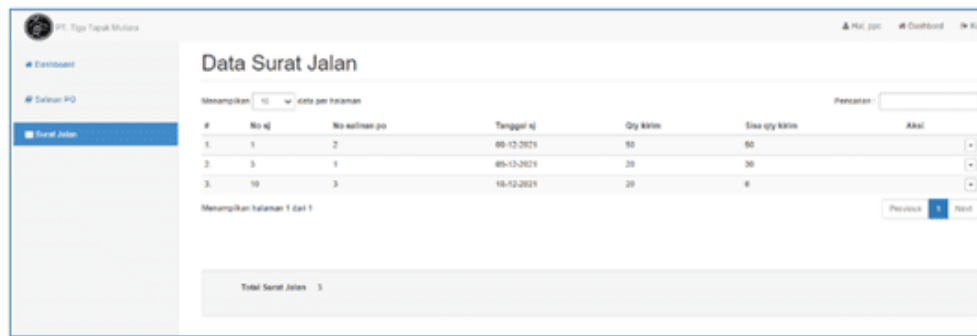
PT. Tiga Tapak Mutiara

Hai, ppc   Dashboard   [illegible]

Dashboard

Salinan PO

Surat Jalan

Data Surat Jalan

Menampilkan 10 data per halaman

Pencarian :

| # | No sj | No salinan po | Tanggal sj | Qty kirim | Sisa qty kirim | Aksi |
|---|---|---|---|---|---|---|
| 1. | 1 | 2 | 06-12-2021 | 50 | 50 | |
| 2. | 3 | 1 | 05-12-2021 | 20 | 30 | |
| 3. | 10 | 3 | 10-12-2021 | 20 | 0 | |

Menampilkan halaman 1 dari 1

Previous 1 Next

Total Surat Jalan 3